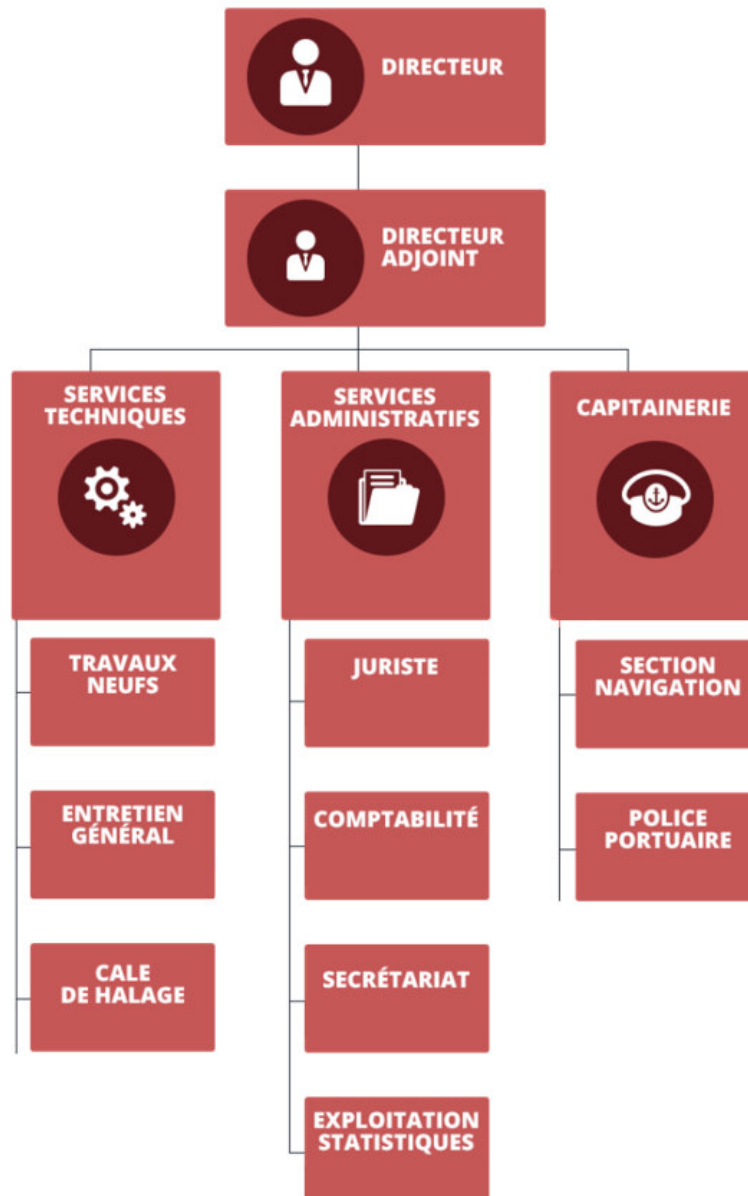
DIRECTEUR

DIRECTEUR ADJOINT

SERVICES TECHNIQUES

TRAVAUX NEUFS

ENTRETIEN GÉNÉRAL

CALE DE HALAGE

SERVICES ADMINISTRATIFS

JURISTE

COMPTABILITÉ

SECRÉTARIAT

EXPLOITATION STATISTIQUES

CAPITAINERIE

SECTION NAVIGATION

POLICE PORTUAIRE